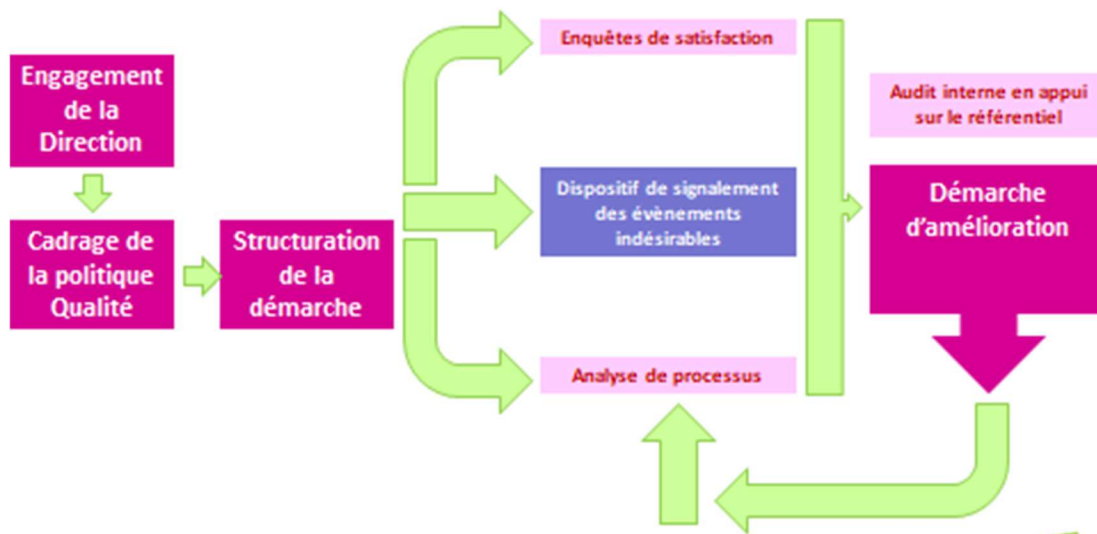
Engagement de la Direction

Cadrage de la politique Qualité

Structuration de la démarche

Enquêtes de satisfaction

Dispositif de signalement des évènements indésirables

Analyse de processus

Audit interne en appui sur le référentiel

Démarche d'amélioration